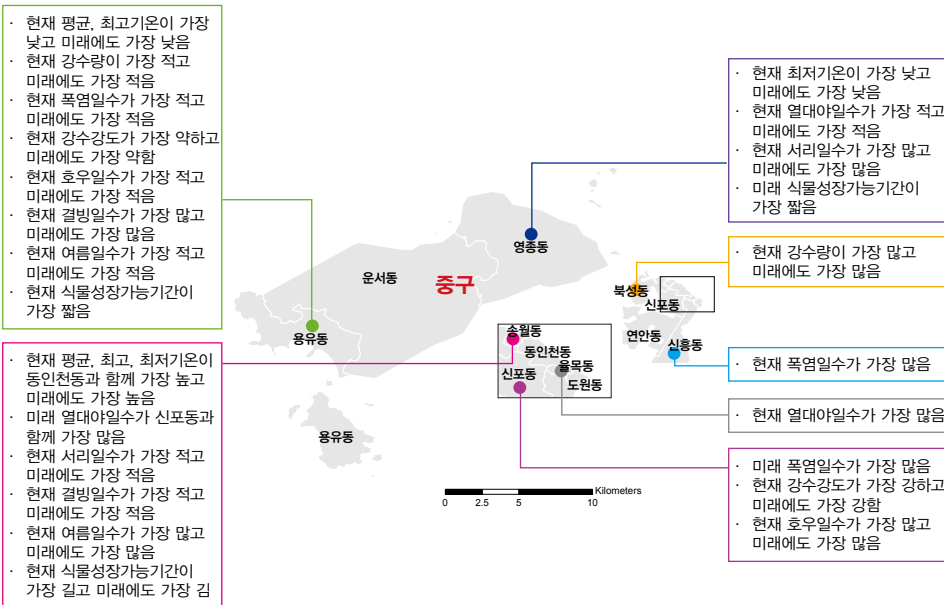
· 현재 평균, 최고기온이 가장 낮고 미래에도 가장 낮음
· 현재 강수량이 가장 적고 미래에도 가장 적음
· 현재 폭염일수가 가장 적고 미래에도 가장 적음
· 현재 강수강도가 가장 약하고 미래에도 가장 약함
· 현재 호우일수가 가장 적고 미래에도 가장 적음
· 현재 결빙일수가 가장 많고 미래에도 가장 많음
· 현재 여름일수가 가장 적고 미래에도 가장 적음
· 현재 식물성장가능기간이 가장 짧음

· 현재 최저기온이 가장 낮고 미래에도 가장 낮음
· 현재 열대야일수가 가장 적고 미래에도 가장 적음
· 현재 서리일수가 가장 많고 미래에도 가장 많음
· 미래 식물성장가능기간이 가장 짧음

· 현재 강수량이 가장 많고 미래에도 가장 많음

영종동
운서동
중구
북성동
신포동
용유동
송월동
동인천동
율목동
신포동
도원동
연안동
신흥동
용유동

· 현재 폭염일수가 가장 많음

· 현재 열대야일수가 가장 많음

· 미래 폭염일수가 가장 많음
· 현재 강수강도가 가장 강하고 미래에도 가장 강함
· 현재 호우일수가 가장 많고 미래에도 가장 많음

0 2.5 5 10 Kilometers

· 현재 평균, 최고, 최저기온이 동인천동과 함께 가장 높고 미래에도 가장 높음
· 미래 열대야일수가 신포동과 함께 가장 많음
· 현재 서리일수가 가장 적고 미래에도 가장 적음
· 현재 결빙일수가 가장 적고 미래에도 가장 적음
· 현재 여름일수가 가장 많고 미래에도 가장 많음
· 현재 식물성장가능기간이 가장 길고 미래에도 가장 김